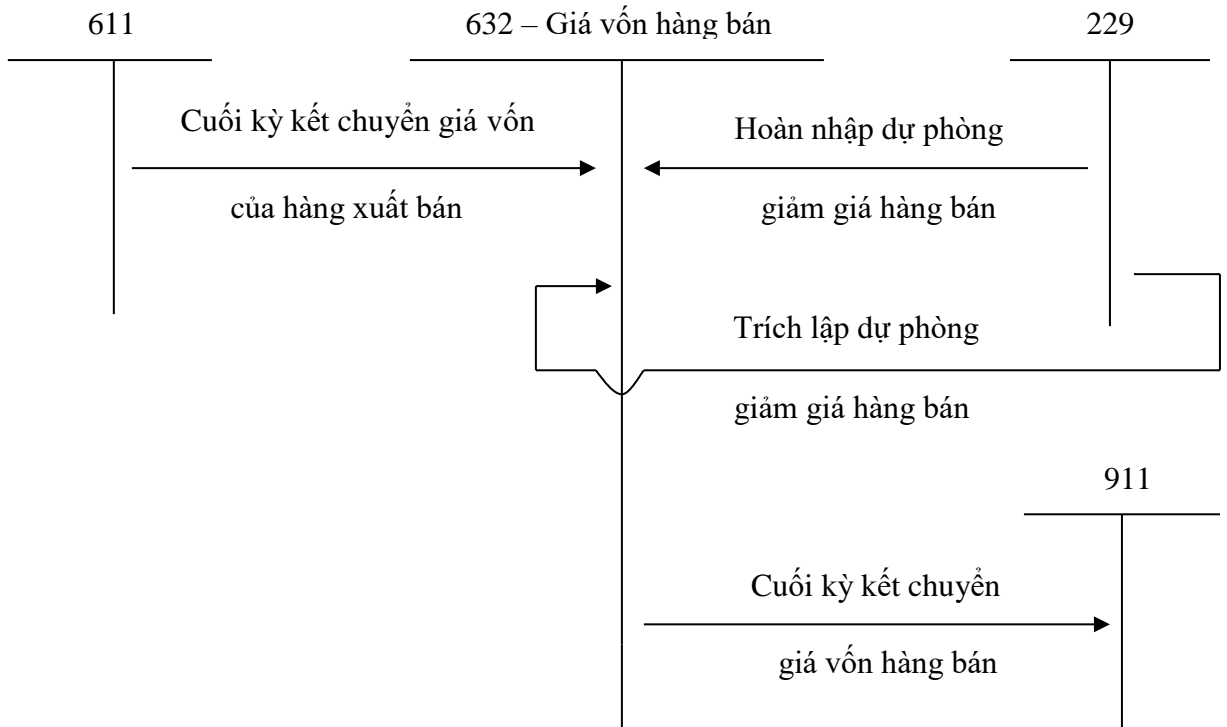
611

632 – Giá vốn hàng bán

229

Cuối kỳ kết chuyển giá vốn

của hàng xuất bán

Hoàn nhập dự phòng

giảm giá hàng bán

Trích lập dự phòng

giảm giá hàng bán

911

Cuối kỳ kết chuyển

giá vốn hàng bán